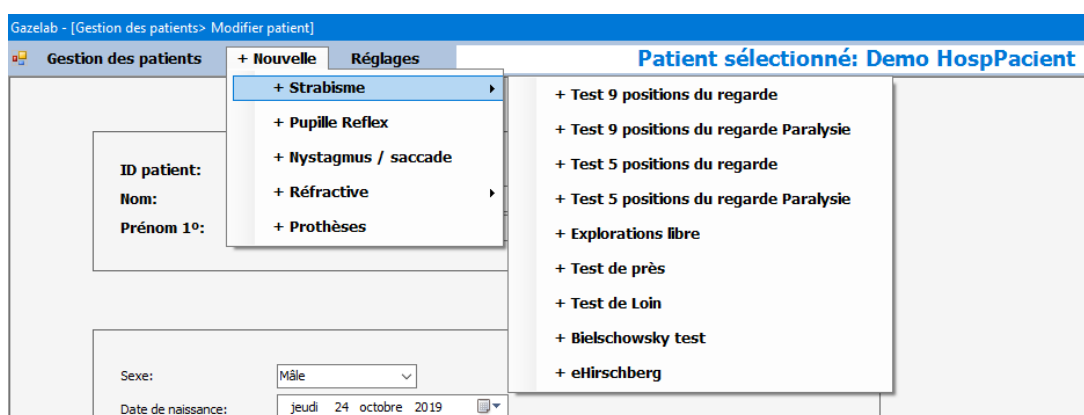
Gazelab - [Gestion des patients> Modifier patient]

Gestion des patients + Nouvelle Réglages

Patient sélectionné: Demo HospPacient

+ Strabisme
+ Pupille Reflex
+ Nystagmus / saccade
+ Réfractive
+ Prothèses

+ Test 9 positions du regarde
+ Test 9 positions du regarde Paralysie
+ Test 5 positions du regarde
+ Test 5 positions du regarde Paralysie
+ Explorations libre
+ Test de près
+ Test de Loin
+ Bielschowsky test
+ eHirschberg

ID patient:
Nom:
Prénom 1º:

Sexe: Mâle
Date de naissance: jeudi 24 octobre 2019